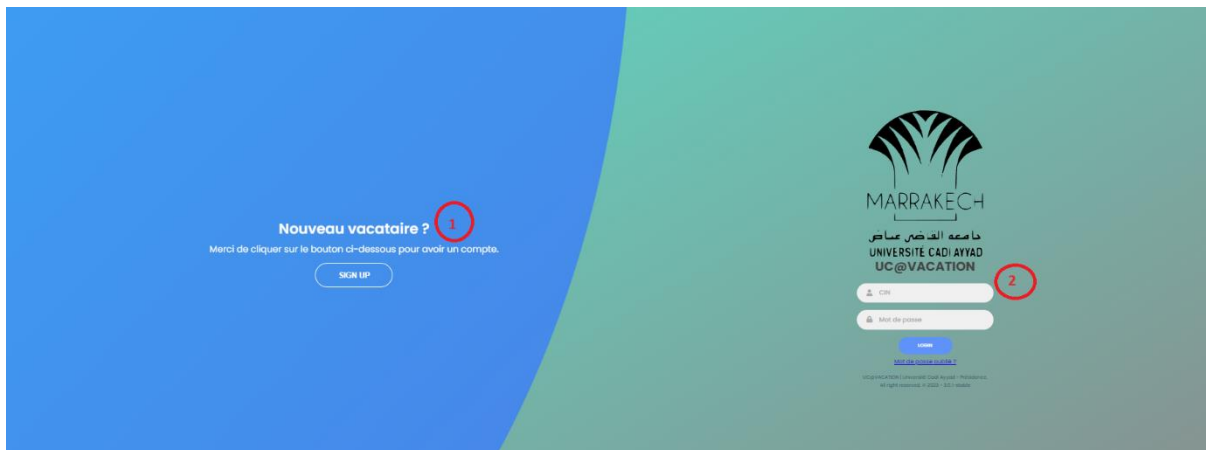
Nouveau vacataire ? 1

Merci de cliquer sur le bouton ci-dessous pour avoir un compte.

SIGN UP

MARRAKECH

جامعة القاضي عياض

UNIVERSITÉ CADI AYYAD

UC@VACATION

2

CIN

Mot de passe

LOGIN

Mot de passe oublié ?

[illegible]